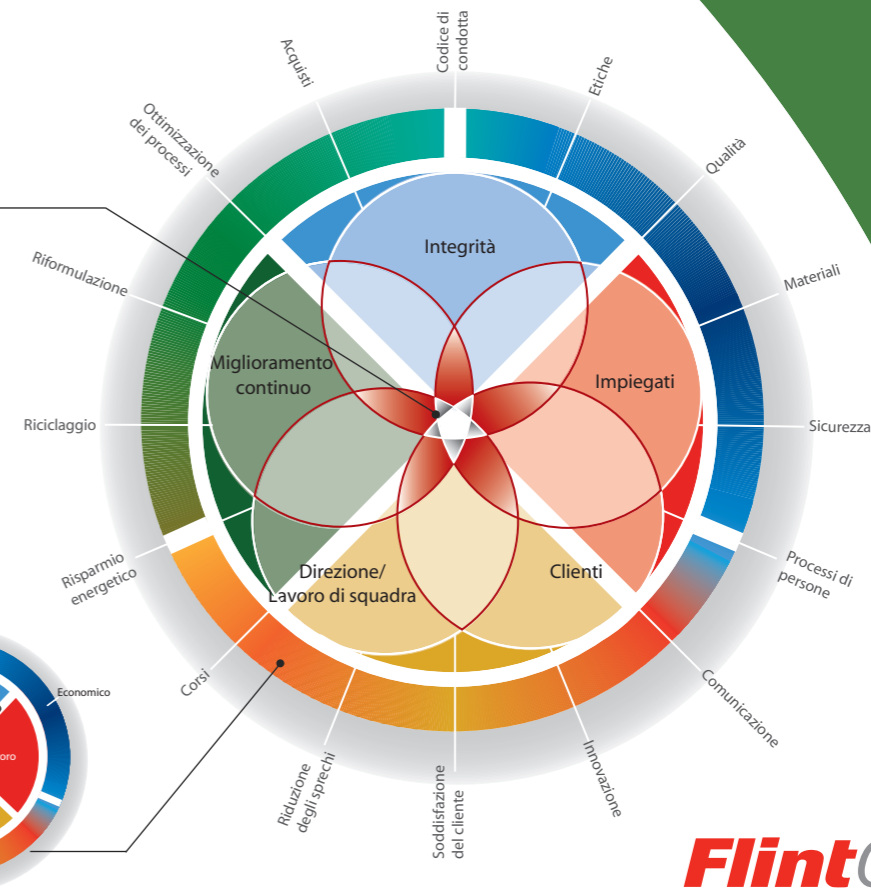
Codice di condotta

Etiche

Qualità

Materiali

Sicurezza

Processi di persone

Comunicazione

Innovazione

Soddisfazione del cliente

Riduzione degli sprechi

Corsi

Risparmio energetico

Riciclaggio

Riformulazione

Ottimizzazione dei processi

Acquisti

Integrità

Impiegati

Clienti

Direzione/ Lavoro di squadra

Miglioramento continuo

Economico

oro

Flint